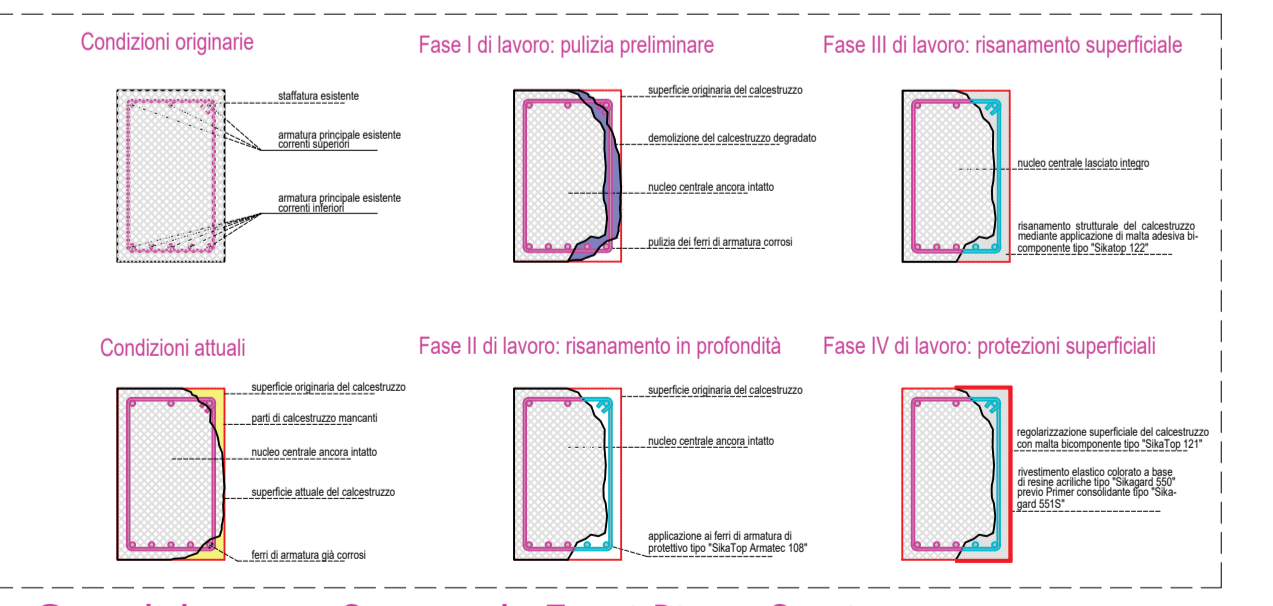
Condizioni originarie

staffatura esistente

armatura principale esistente correnti superiori

armatura principale esistente correnti inferiori

Fase I di lavoro: pulizia preliminare

superficie originaria del calcestruzzo

demolizione del calcestruzzo degradato

nucleo centrale ancora intatto

pulizia dei ferri di armatura corrosi

Fase III di lavoro: risanamento superficiale

nucleo centrale lasciato integro

risanamento strutturale del calcestruzzo mediante applicazione di malta adesiva bicomponente tipo "Sikatop 122"

Condizioni attuali

superficie originaria del calcestruzzo

parti di calcestruzzo mancanti

nucleo centrale ancora intatto

superficie attuale del calcestruzzo

ferri di armatura già corrosi

Fase II di lavoro: risanamento in profondità

superficie originaria del calcestruzzo

nucleo centrale ancora intatto

applicazione ai ferri di armatura di protettivo tipo "SikaTop Armatec 108"

Fase IV di lavoro: protezioni superficiali

regolarizzazione superficiale del calcestruzzo con malta bicomponente tipo "SikaTop 121"

rivestimento elastico colorato a base di resine acriliche tipo "Sikagard 550" previo Primer consolidante tipo "Sikagard 551S"

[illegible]